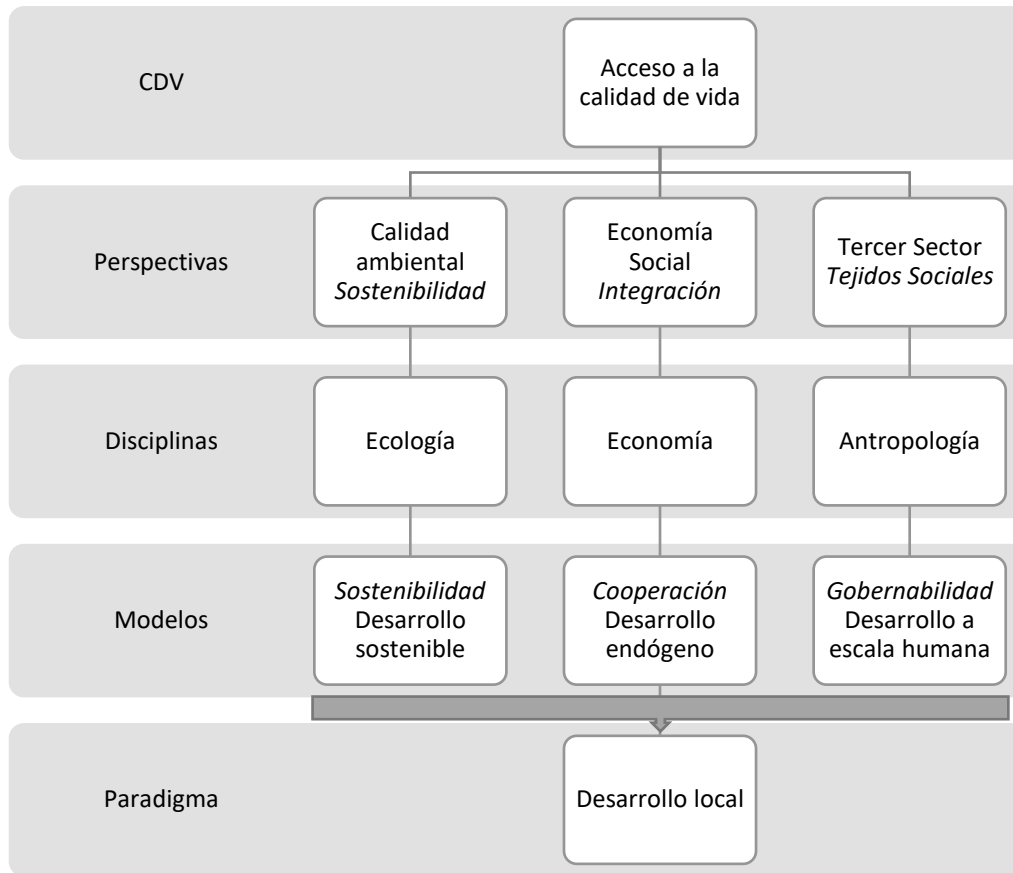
CDV

Acceso a la calidad de vida

Perspectivas

Calidad ambiental
*Sostenibilidad*

Economía Social
*Integración*

Tercer Sector
*Tejidos Sociales*

Disciplinas

Ecología

Economía

Antropología

Modelos

*Sostenibilidad*
Desarrollo sostenible

*Cooperación*
Desarrollo endógeno

*Gobernabilidad*
Desarrollo a escala humana

Paradigma

Desarrollo local